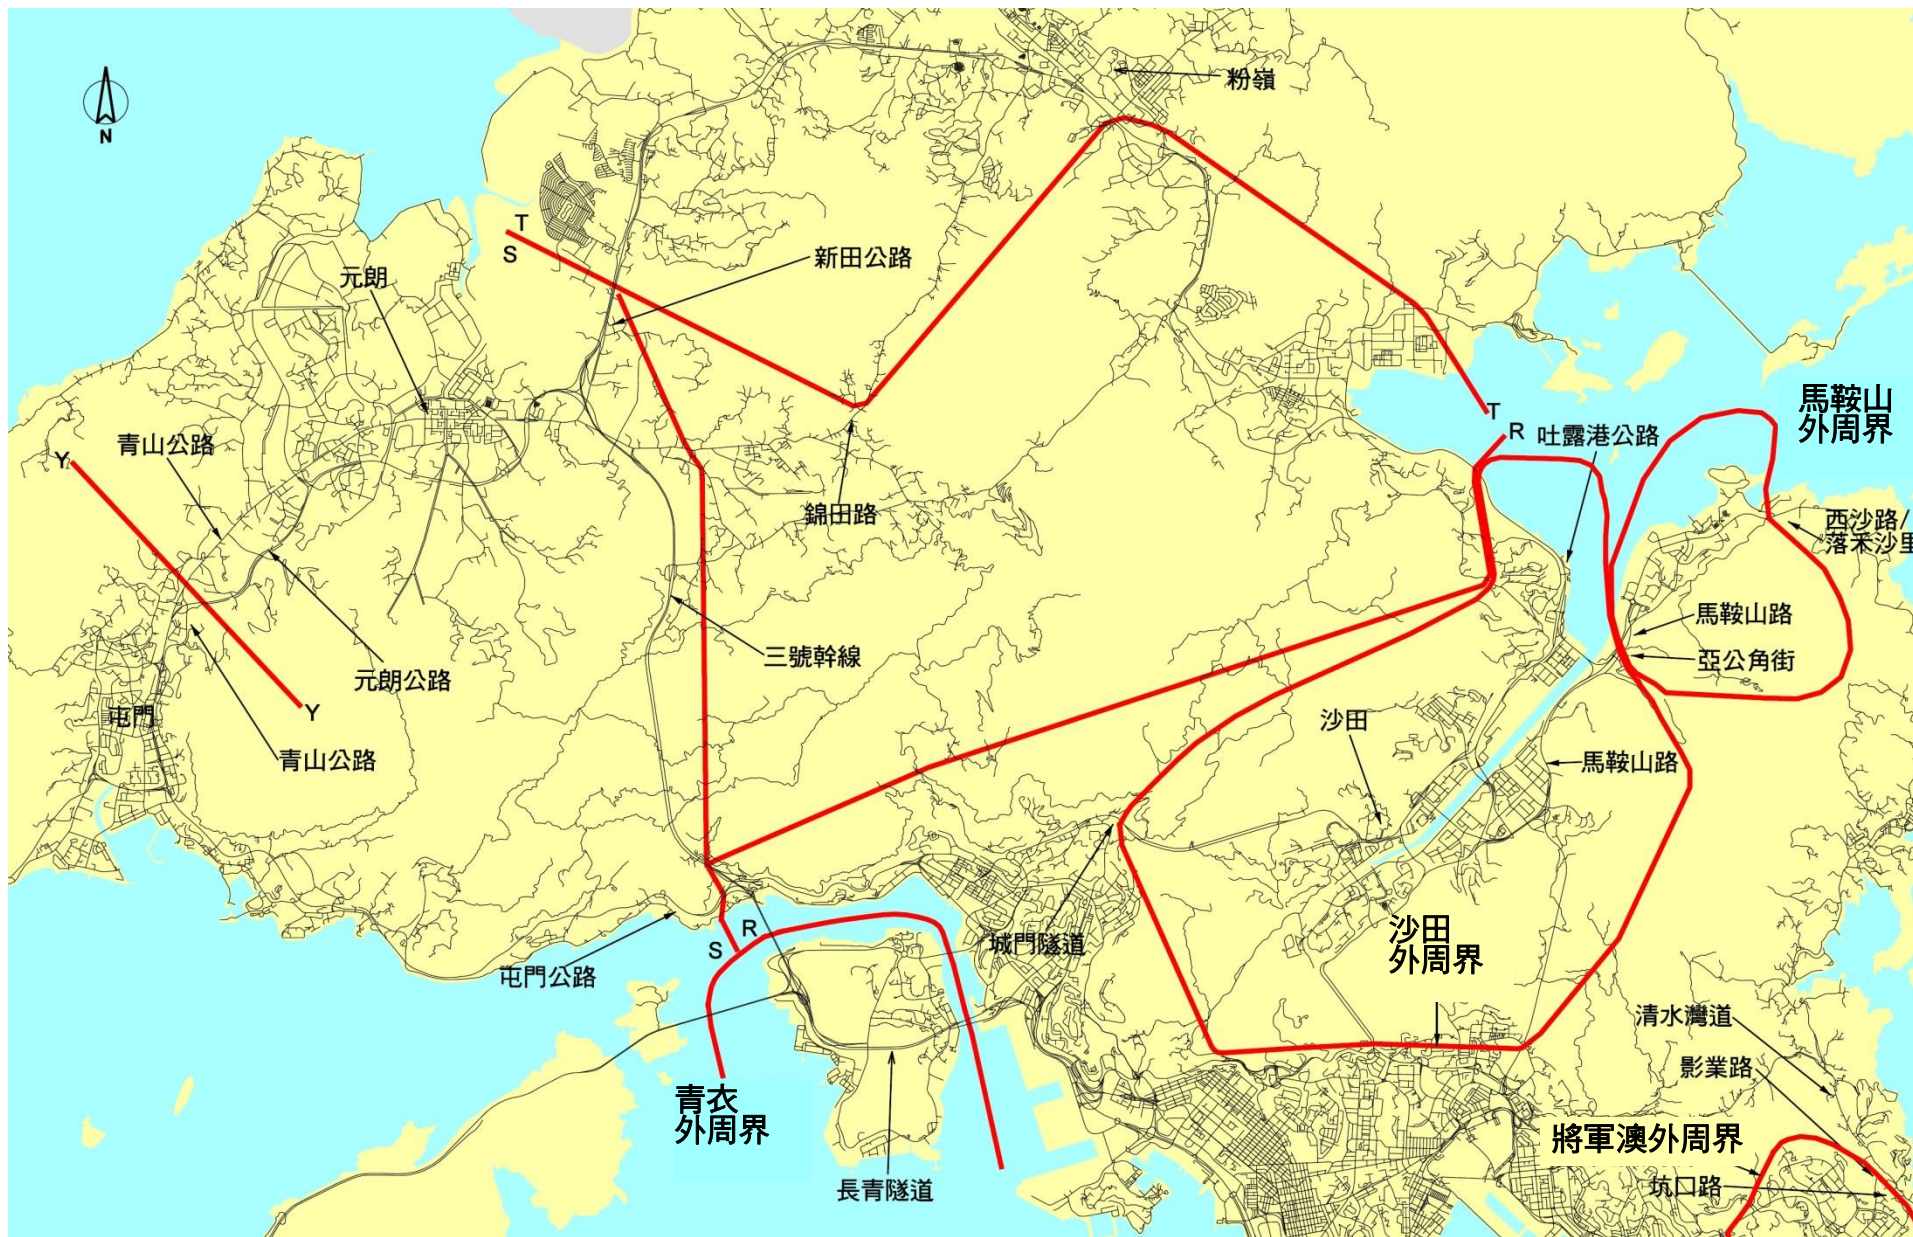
N

粉嶺

T
S

新田公路

元朗

T
R 吐露港公路

馬鞍山
外周界

青山公路

Y

錦田路

西沙路/
落禾沙里

馬鞍山路

三號幹線

亞公角街

元朗公路

Y

屯門

沙田

馬鞍山路

青山公路

城門隧道

R
S

沙田
外周界

屯門公路

清水灣道

影業路

青衣
外周界

將軍澳外周界

長青隧道

坑口路